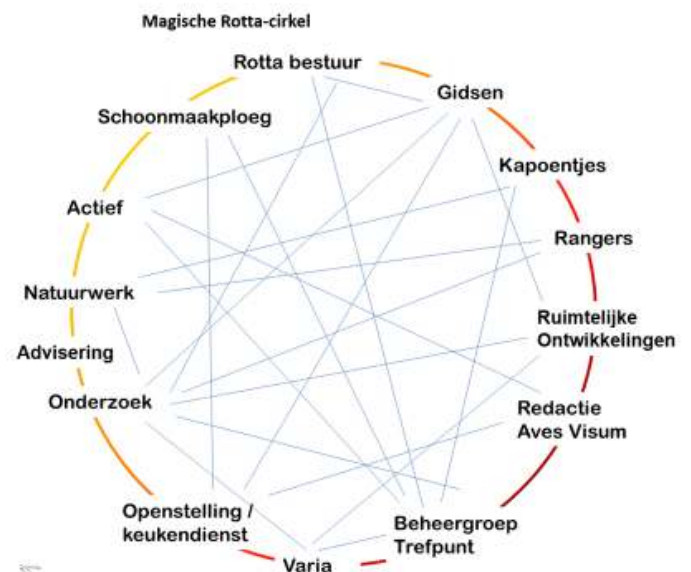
Magische Rotta-cirkel

Rotta bestuur

Gidsen

Schoonmaakploeg

Kapoentjes

Actief

Rangers

Natuurwerk

Ruimtelijke Ontwikkelingen

Advisering

Onderzoek

Redactie Aves Visum

Openstelling / keukendienst

Beheergroep Trefpunt

Varia